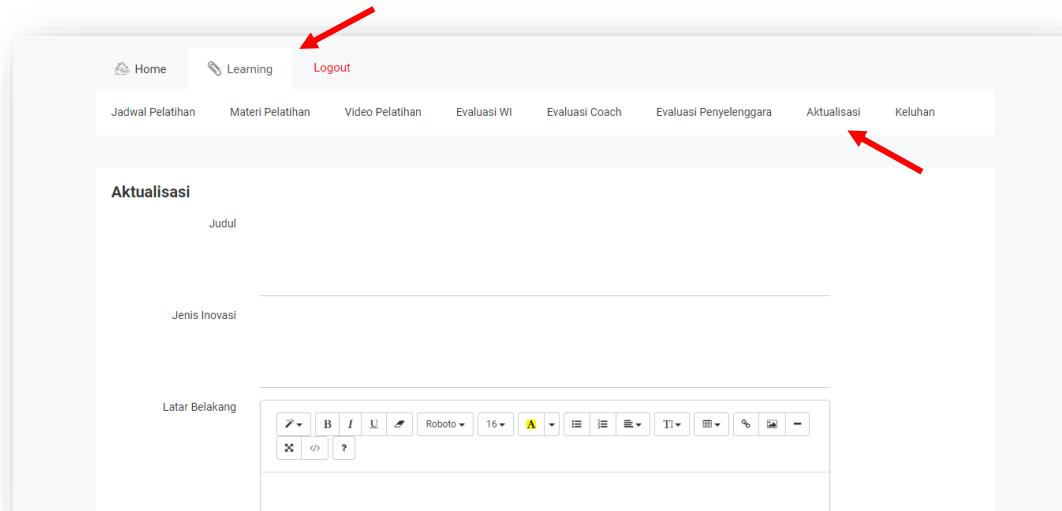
Home Learning Logout

Jadwal Pelatihan Materi Pelatihan Video Pelatihan Evaluasi WI Evaluasi Coach Evaluasi Penyelenggara Aktualisasi Keluhan

Aktualisasi

Judul

Jenis Inovasi

Latar Belakang

B I U Roboto 16 A ?